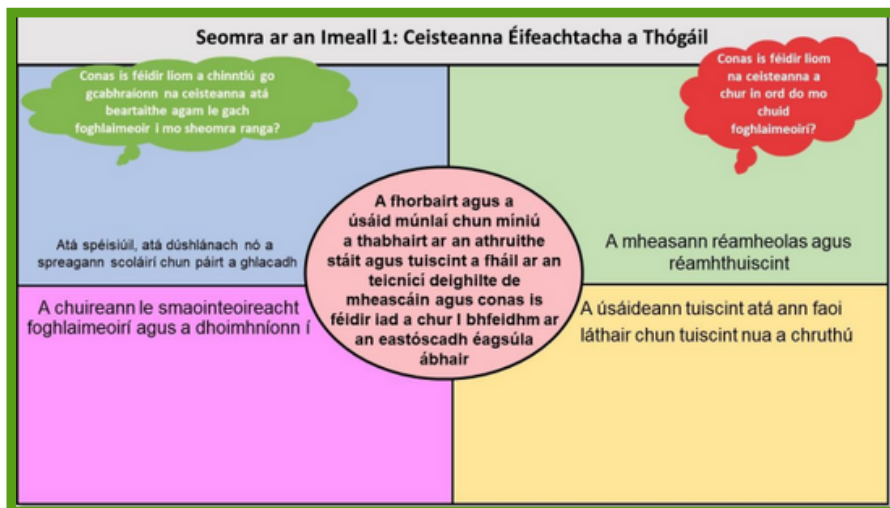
Seomra ar an Imeall 1: Ceisteanna Éifeachtacha a Thógáil

Conas is féidir liom a chinntiú go gcabhraíonn na ceisteanna atá beartaithe agam le gach foghlaimeoir i mo sheomra ranga?

Conas is féidir liom na ceisteanna a chur in ord do mo chuid foghlaimeoirí?

Atá spéisiúil, atá dúshlánach nó a spreagann scoláirí chun páirt a ghlacadh

A fhorbairt agus a úsáid múnlaí chun míniú a thabhairt ar an athruithe stáit agus tuiscint a fháil ar an teicnící deighilte de mheascáin agus conas is féidir iad a chur I bhfeidhm ar an eastóscadh éagsúla ábhair

A mheasann réamheolas agus réamhthuiscint

A chuireann le smaointeoireacht foghlaimeoirí agus a dhoimhníonn í

A úsáideann tuiscint atá ann faoi láthair chun tuiscint nua a chruthú